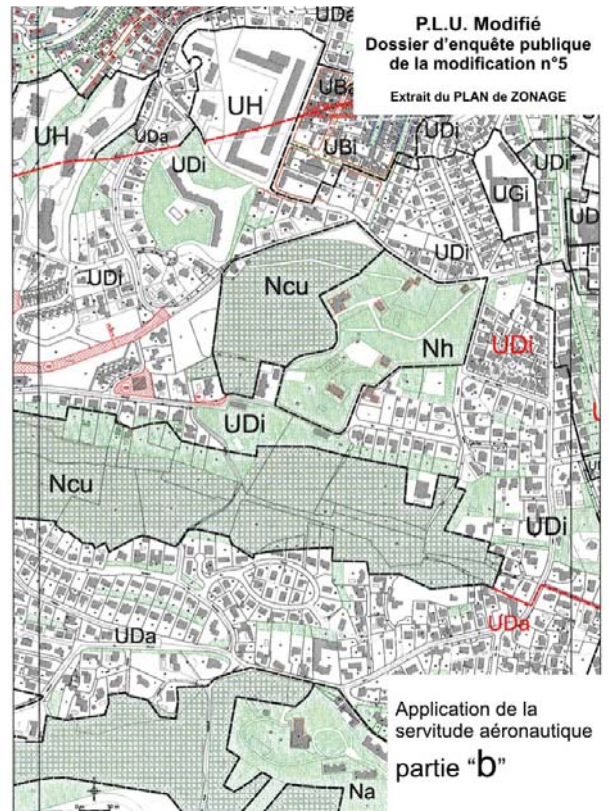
P.L.U. Modifié
Dossier d'enquête publique de la modification n°5

Extrait du PLAN de ZONAGE

UDa

UH

UBa

UH

UDa

UDi

UBi

UDi

UDi

UGi

UD

UDi

UDi

Ncu

Nh

UDi

UDi

Ncu

UDi

UDa

UDa

Application de la servitude aéronautique

partie "b"

Na